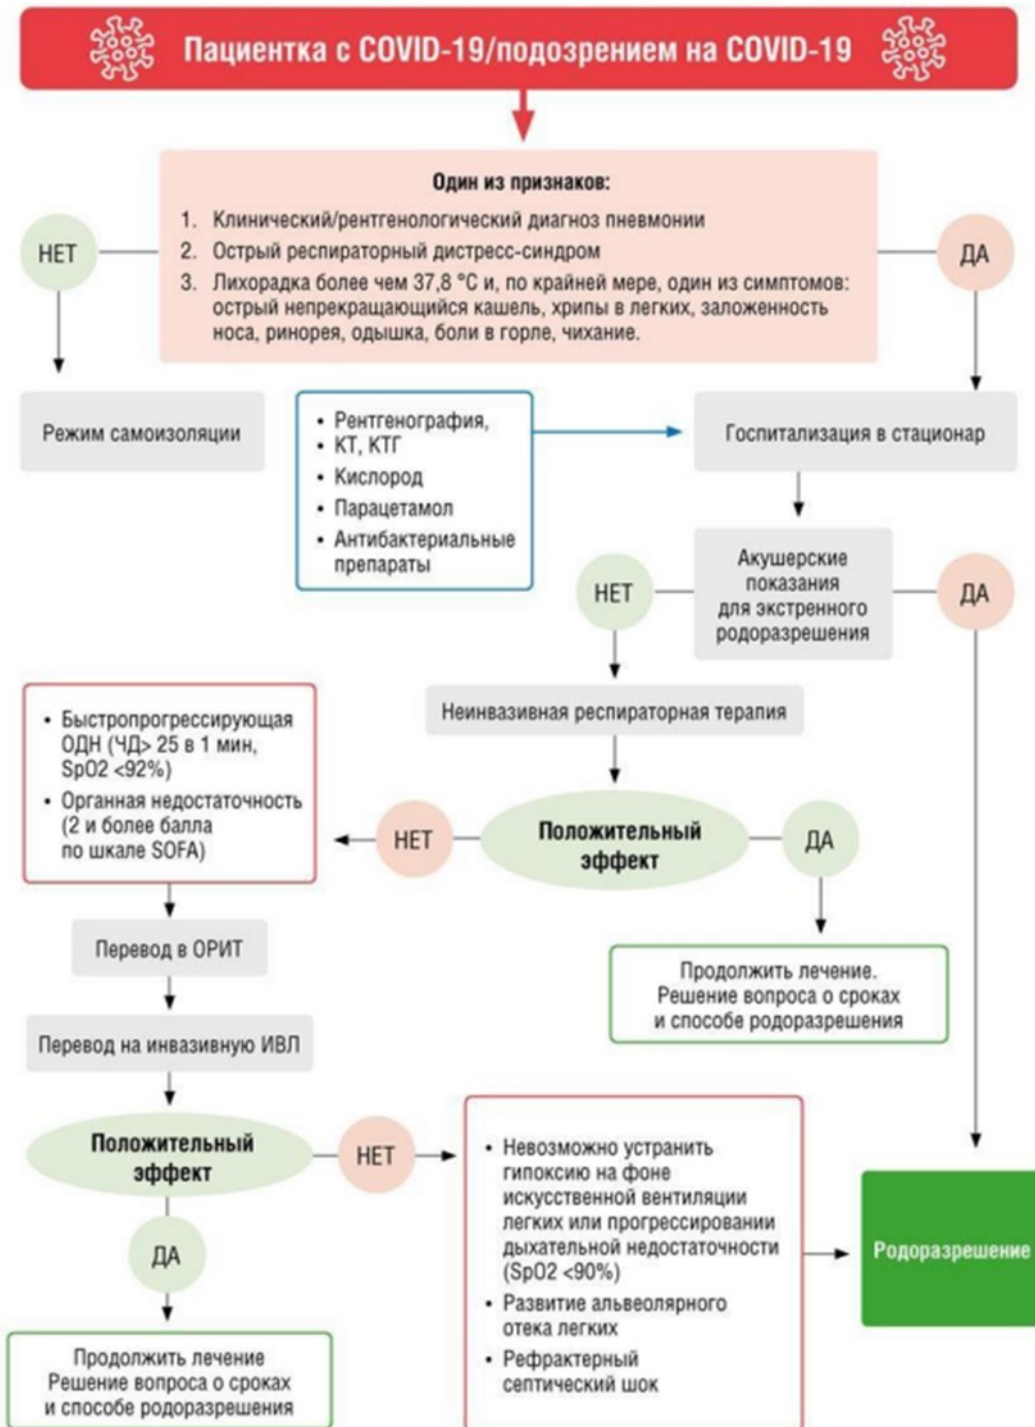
Пациентка с COVID-19/подозрением на COVID-19

Один из признаков:
1. Клинический/рентгенологический диагноз пневмонии
2. Острый респираторный дистресс-синдром
3. Лихорадка более чем 37,8 °С и, по крайней мере, один из симптомов: острый непрекращающийся кашель, хрипы в легких, заложенность носа, ринорея, одышка, боли в горле, чихание.

НЕТ

ДА

Режим самоизоляции

• Рентгенография, • КТ, КТГ
• Кислород
• Парацетамол
• Антибактериальные препараты

Госпитализация в стационар

НЕТ

Акушерские показания для экстренного родоразрешения

ДА

Неинвазивная респираторная терапия

• Быстропрогрессирующая ОДН (ЧД> 25 в 1 мин, SpO2 <92%)
• Органная недостаточность (2 и более балла по шкале SOFA)

НЕТ

Положительный эффект

ДА

Продолжить лечение. Решение вопроса о сроках и способе родоразрешения

Перевод в ОРИТ

Перевод на инвазивную ИВЛ

Положительный эффект

НЕТ

• Невозможно устранить гипоксию на фоне искусственной вентиляции легких или прогрессировании дыхательной недостаточности (SpO2 <90%)
• Развитие альвеолярного отека легких
• Рефрактерный септический шок

Родоразрешение

ДА

Продолжить лечение Решение вопроса о сроках и способе родоразрешения